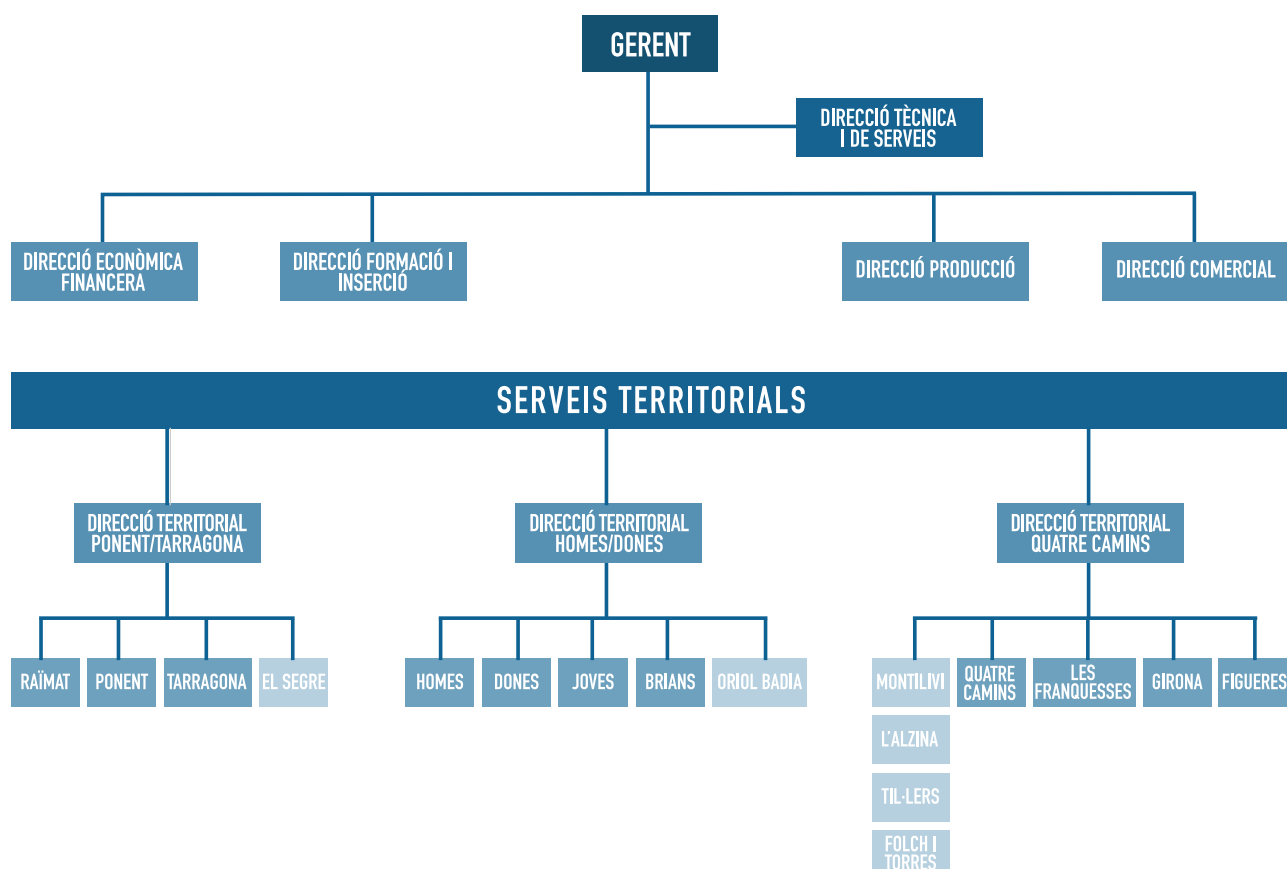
GERENT

DIRECCIÓ TÈCNICA I DE SERVEIS

DIRECCIÓ ECONÒMICA FINANCERA

DIRECCIÓ FORMACIÓ I INSERCIÓ

DIRECCIÓ PRODUCCIÓ

DIRECCIÓ COMERCIAL

SERVEIS TERRITORIALS

DIRECCIÓ TERRITORIAL PONENT/TARRAGONA

DIRECCIÓ TERRITORIAL HOMES/DONES

DIRECCIÓ TERRITORIAL QUATRE CAMINS

RAÏMAT

PONENT

TARRAGONA

EL SEGRE

HOMES

DONES

JOVES

BRIANS

ORIOL BADIA

MONTILIVI

L'ALZINA

TIL·LERS

FOLCH I TORRES

QUATRE CAMINS

LES FRANQUESSES

GIRONA

FIGUERES